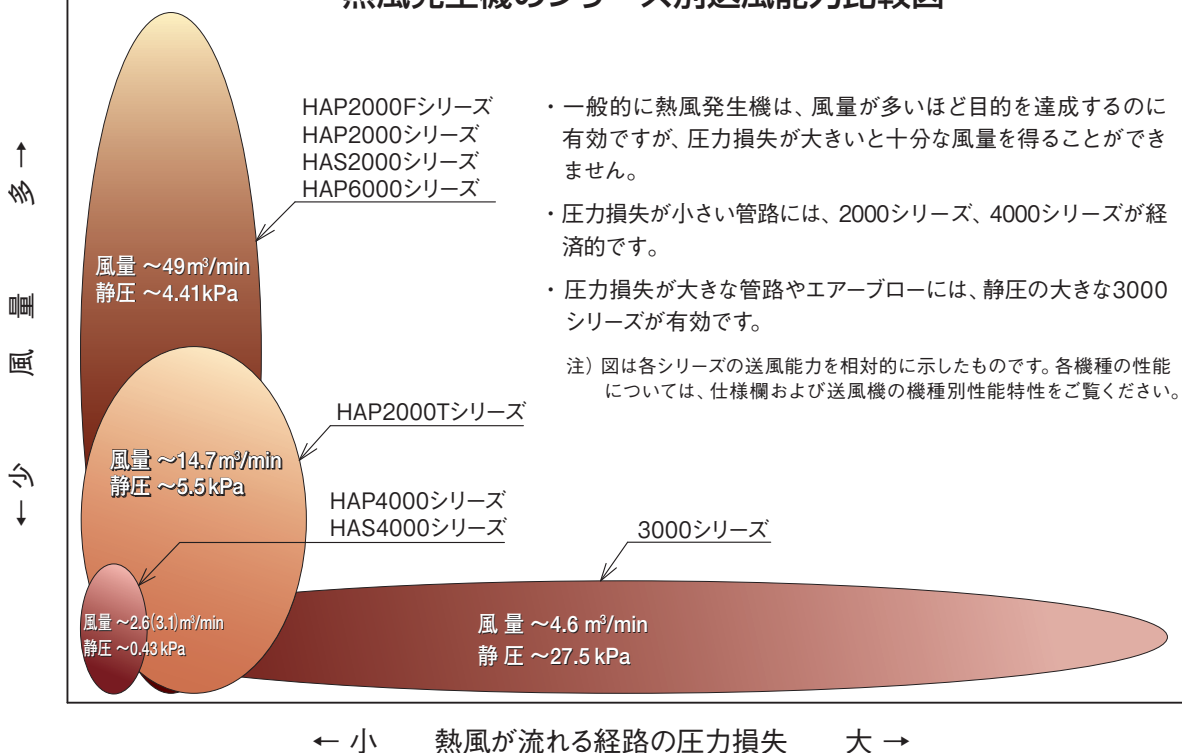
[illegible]

← 少　風　量　多 →

HAP2000Fシリーズ
HAP2000シリーズ
HAS2000シリーズ
HAP6000シリーズ

風量 ～49m³/min
静圧 ～4.41kPa

・一般的に熱風発生機は、風量が多いほど目的を達成するのに有効ですが、圧力損失が大きいと十分な風量を得ることができません。

・圧力損失が小さい管路には、2000シリーズ、4000シリーズが経済的です。

・圧力損失が大きな管路やエアーブローには、静圧の大きな3000シリーズが有効です。

注）図は各シリーズの送風能力を相対的に示したものです。各機種の性能については、仕様欄および送風機の機種別性能特性をご覧ください。

HAP2000Tシリーズ

風量 ～14.7m³/min
静圧 ～5.5kPa

HAP4000シリーズ
HAS4000シリーズ

3000シリーズ

風量 ～2.6(3.1)m³/min
静圧 ～0.43kPa

風 量 ～4.6 m³/min
静 圧 ～27.5 kPa

← 小　熱風が流れる経路の圧力損失　大 →